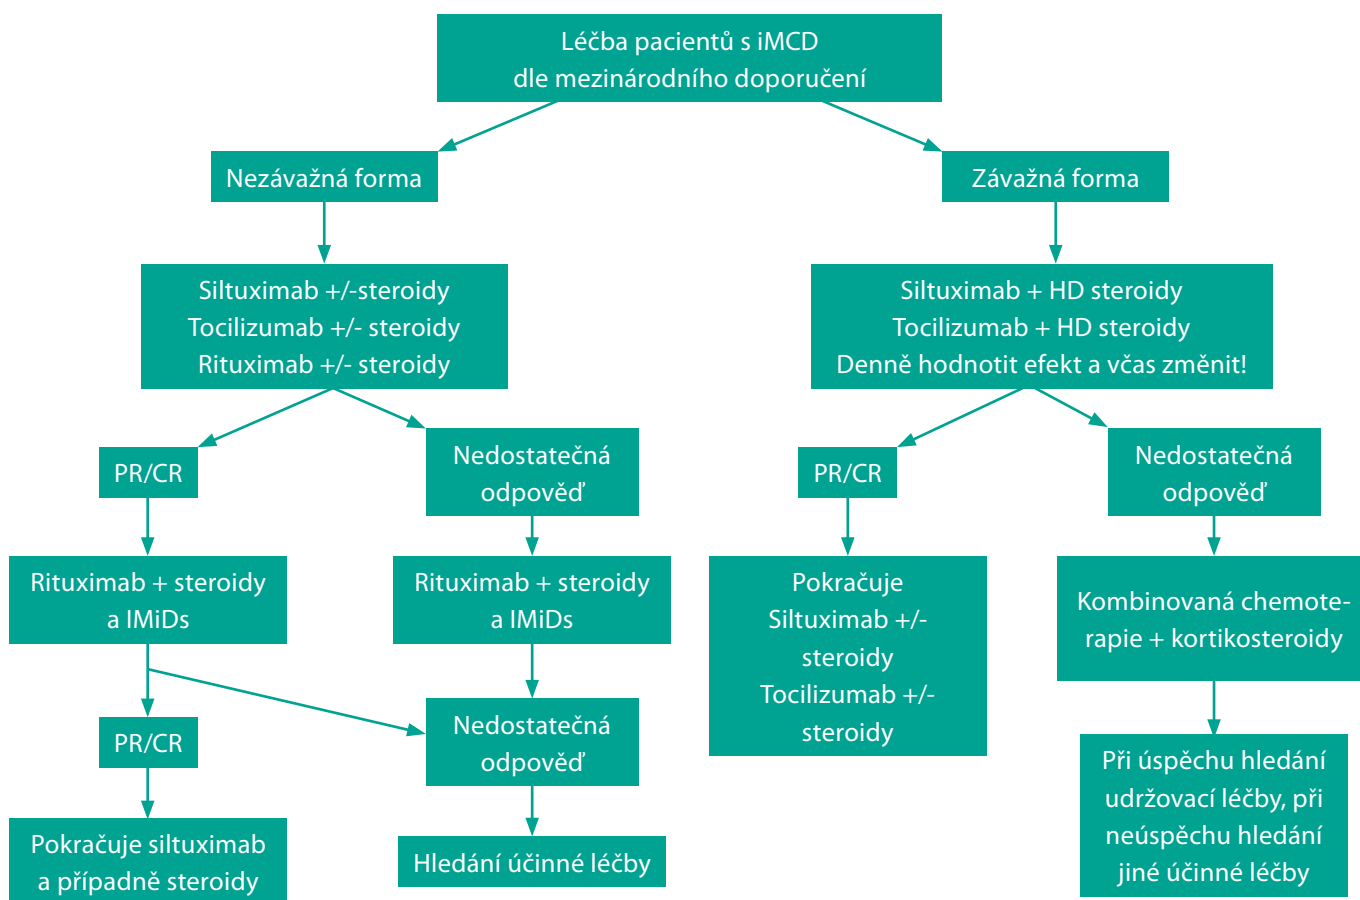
Léčba pacientů s iMCD dle mezinárodního doporučení

Nezávažná forma

Závažná forma

Siltuximab +/-steroidy
Tocilizumab +/- steroidy
Rituximab +/- steroidy

Siltuximab + HD steroidy
Tocilizumab + HD steroidy
Denně hodnotit efekt a včas změnit!

PR/CR

Nedostatečná odpověď

PR/CR

Nedostatečná odpověď

Rituximab + steroidy a IMiDs

Rituximab + steroidy a IMiDs

Pokračuje Siltuximab +/- steroidy Tocilizumab +/- steroidy

Kombinovaná chemoterapie + kortikosteroidy

PR/CR

Nedostatečná odpověď

Pokračuje siltuximab a případně steroidy

Hledání účinné léčby

Při úspěchu hledání udržovací léčby, při neúspěchu hledání jiné účinné léčby